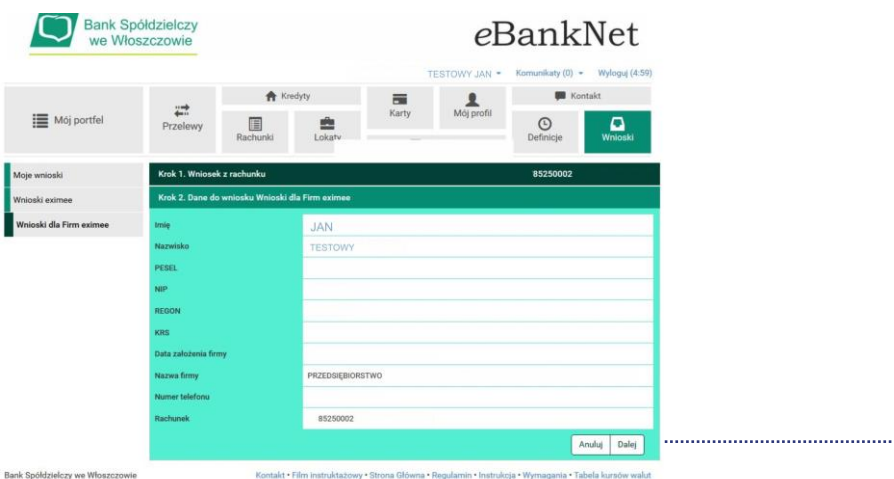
Bank Spółdzielczy we Włoszczowie

eBankNet

TESTOWY JAN ▾ Komunikaty (0) ▾ Wyloguj (4:59)

Mój portfel

Przelewy

Kredyty

Rachunki

Lokaty

Karty

Mój profil

Kontakt

Definicje

Wnioski

Moje wnioski

Wnioski eximee

Wnioski dla Firm eximee

Krok 1. Wniosek z rachunku 85250002

Krok 2. Dane do wniosku Wnioski dla Firm eximee

| | |
|---|---|
| Imię | JAN |
| Nazwisko | TESTOWY |
| PESEL | |
| NIP | |
| REGON | |
| KRS | |
| Data założenia firmy | |
| Nazwa firmy | PRZEDSIĘBIORSTWO |
| Numer telefonu | |
| Rachunek | 85250002 |

Anuluj Dalej

Bank Spółdzielczy we Włoszczowie

Kontakt • Film instruktażowy • Strona Główna • Regulamin • Instrukcja • Wymagania • Tabela kursów walut